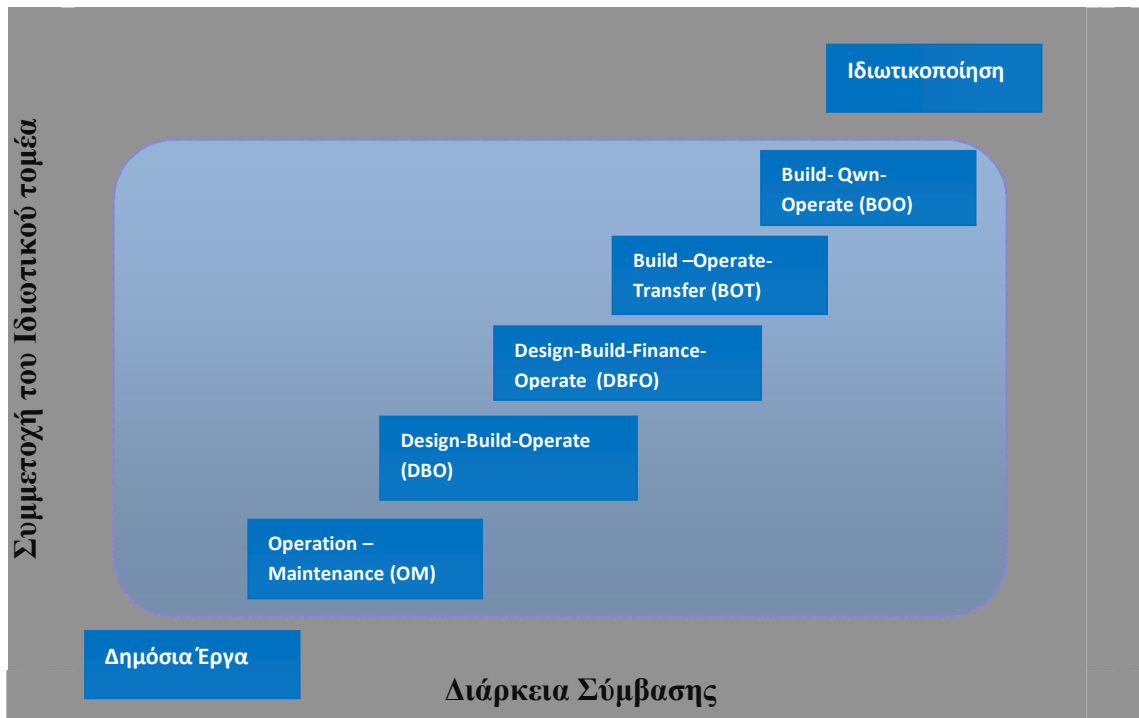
Συμμετοχή του Ιδιωτικού τομέα

Ιδιωτικοποίηση

Build- Qwn-Operate (BOO)

Build –Operate-Transfer (BOT)

Design-Build-Finance-Operate (DBFO)

Design-Build-Operate (DBO)

Operation – Maintenance (OM)

Δημόσια Έργα

Διάρκεια Σύμβασης